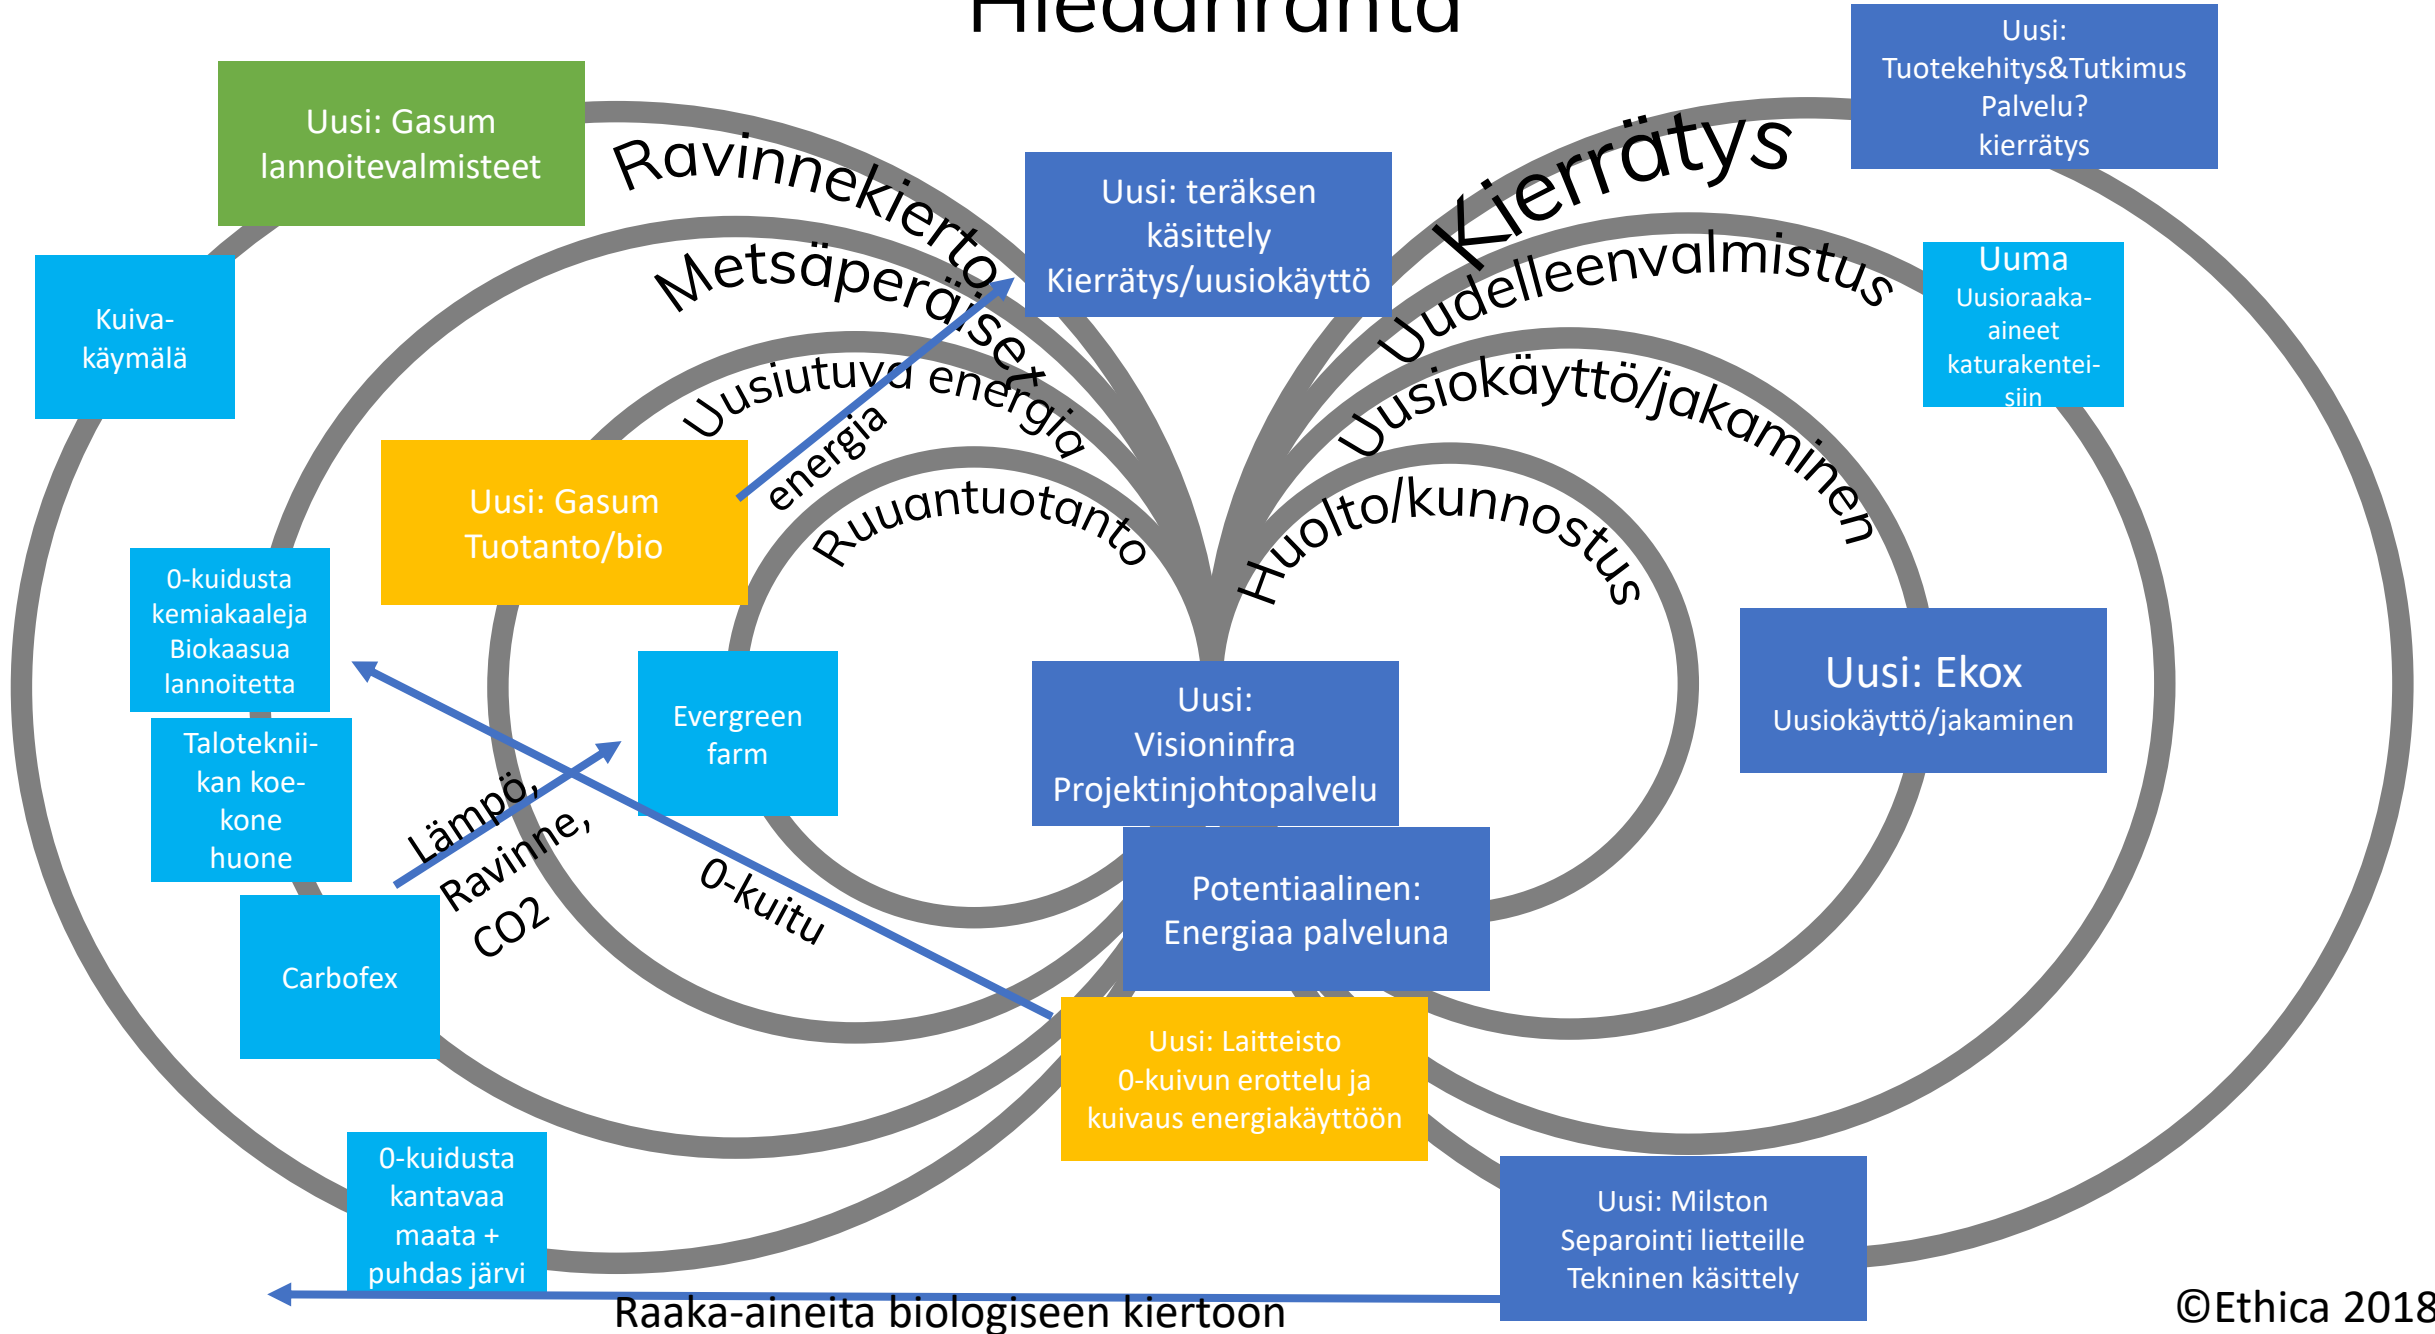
Hiedanranta

Uusi: Gasum lannoitevalmisteet

Ravinnekierto

Metsäperäiset

Uusiutuva energia

energia

Ruuantuotanto

Uusi: teräksen käsittely Kierrätys/uusiokäyttö

Kierrätys

Uudelleenvalmistus

Uusiokäyttö/jakaminen

Huolto/kunnostus

Uusi: Tuotekehitys&Tutkimus Palvelu? kierrätys

Uuma Uusioraaka-aineet katurakenteisiin

Kuiva-käymälä

Uusi: Gasum Tuotanto/bio

0-kuidusta kemiakaaleja Biokaasua lannoitetta

Taloteknii-kan koe-kone huone

Evergreen farm

Uusi: Visioninfra Projektinjohtopalvelu

Uusi: Ekox Uusiokäyttö/jakaminen

Lämpö, Ravinne, CO2

0-kuitu

Carbofex

Potentiaalinen: Energiaa palveluna

Uusi: Laitteisto 0-kuivun erottelu ja kuivaus energiakäyttöön

0-kuidusta kantavaa maata + puhdas järvi

Uusi: Milston Separointi lietteille Tekninen käsittely

Raaka-aineita biologiseen kiertoon

©Ethica 2018